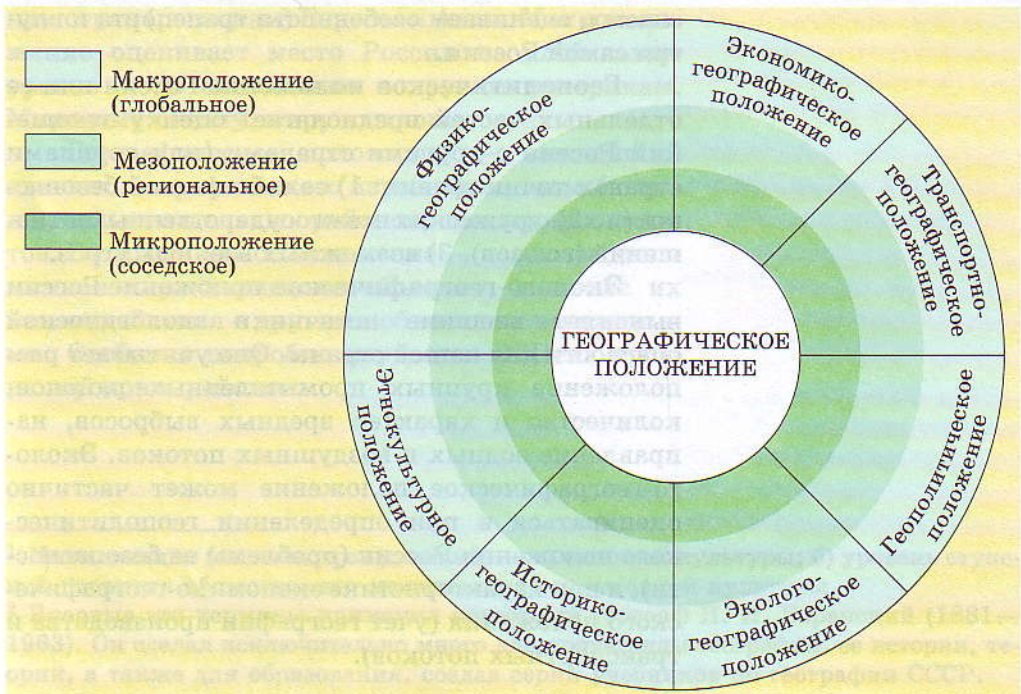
Макроположение (глобальное)

Мезоположение (региональное)

Микроположение (соседское)

ГЕОГРАФИЧЕСКОЕ ПОЛОЖЕНИЕ

Физико-географическое положение

Экономико-географическое положение

Транспортно-географическое положение

Геополитическое положение

Эколого-географическое положение

Историко-географическое положение

Этнокультурное положение